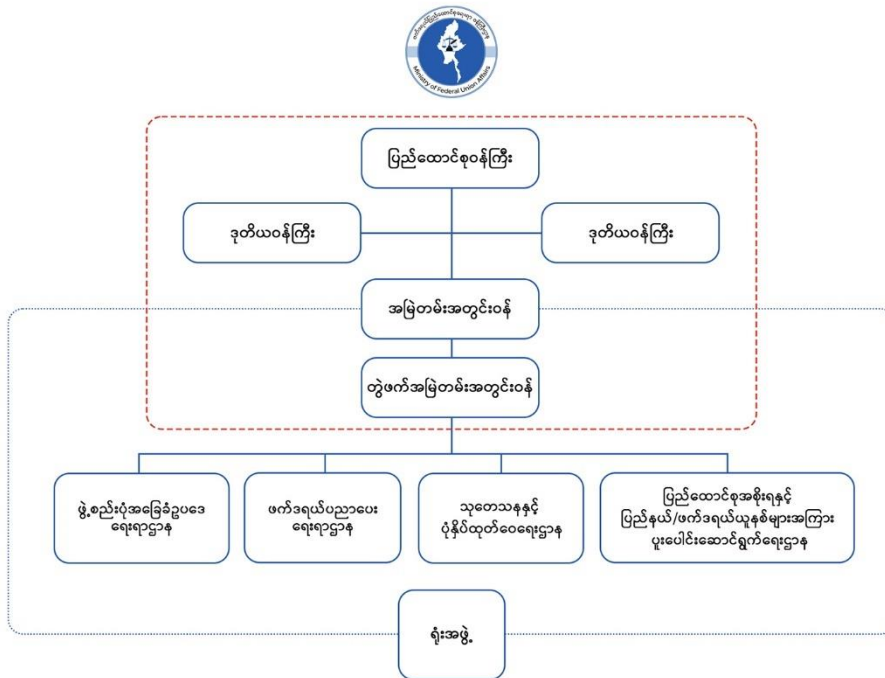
Ministry of Federal Union Affairs

ပြည်ထောင်စုဝန်ကြီး

ဒုတိယဝန်ကြီး

ဒုတိယဝန်ကြီး

အမြဲတမ်းအတွင်းဝန်

တွဲဖက်အမြဲတမ်းအတွင်းဝန်

ဖွဲ့စည်းပုံအခြေခံဥပဒေ ရေးရာဌာန

ဖက်ဒရယ်ပညာပေး ရေးရာဌာန

သုတေသနနှင့် ပုံနှိပ်ထုတ်ဝေရေးဌာန

ပြည်ထောင်စုအစိုးရနှင့် ပြည်နယ်/ဖက်ဒရယ်ယူနစ်များအကြား ပူးပေါင်းဆောင်ရွက်ရေးဌာန

ရုံးအဖွဲ့